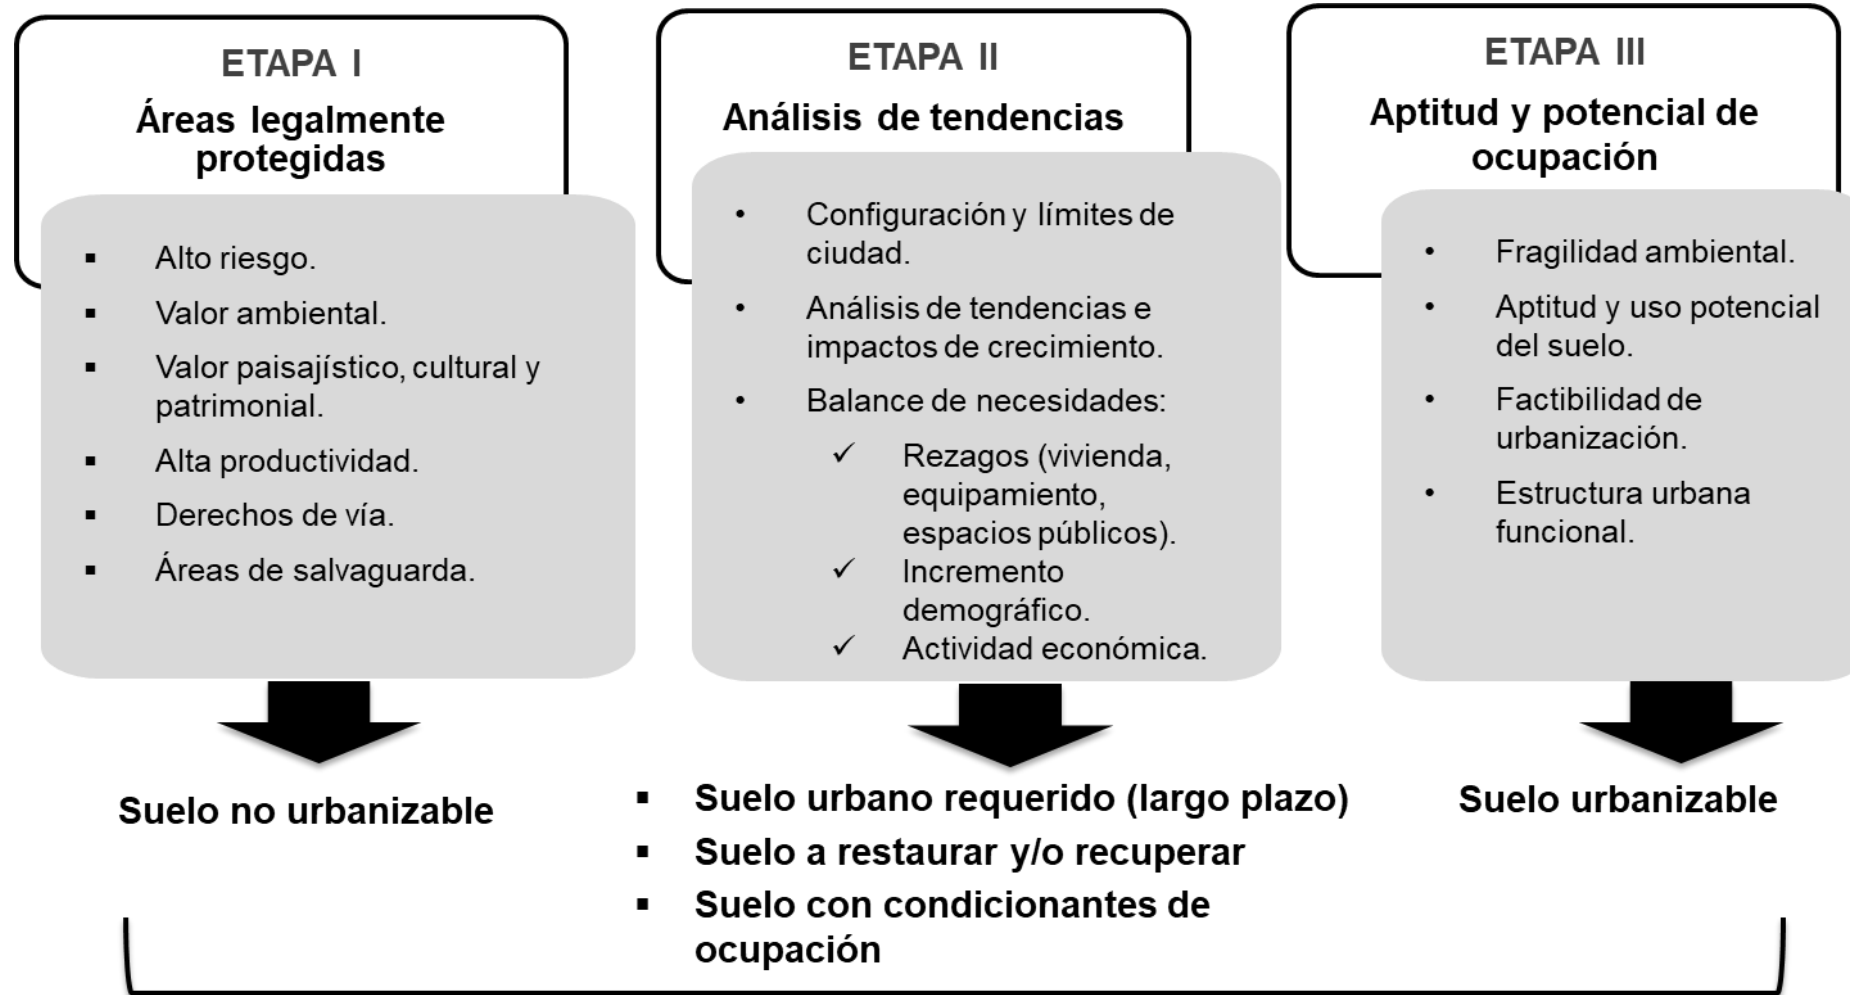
ETAPA I

Áreas legalmente protegidas

- Alto riesgo.
- Valor ambiental.
- Valor paisajístico, cultural y patrimonial.
- Alta productividad.
- Derechos de vía.
- Áreas de salvaguarda.

Suelo no urbanizable

ETAPA II

Análisis de tendencias

- Configuración y límites de ciudad.
- Análisis de tendencias e impactos de crecimiento.
- Balance de necesidades:
  - ✓ Rezagos (vivienda, equipamiento, espacios públicos).
  - ✓ Incremento demográfico.
  - ✓ Actividad económica.

- Suelo urbano requerido (largo plazo)
- Suelo a restaurar y/o recuperar
- Suelo con condicionantes de ocupación

ETAPA III

Aptitud y potencial de ocupación

- Fragilidad ambiental.
- Aptitud y uso potencial del suelo.
- Factibilidad de urbanización.
- Estructura urbana funcional.

Suelo urbanizable